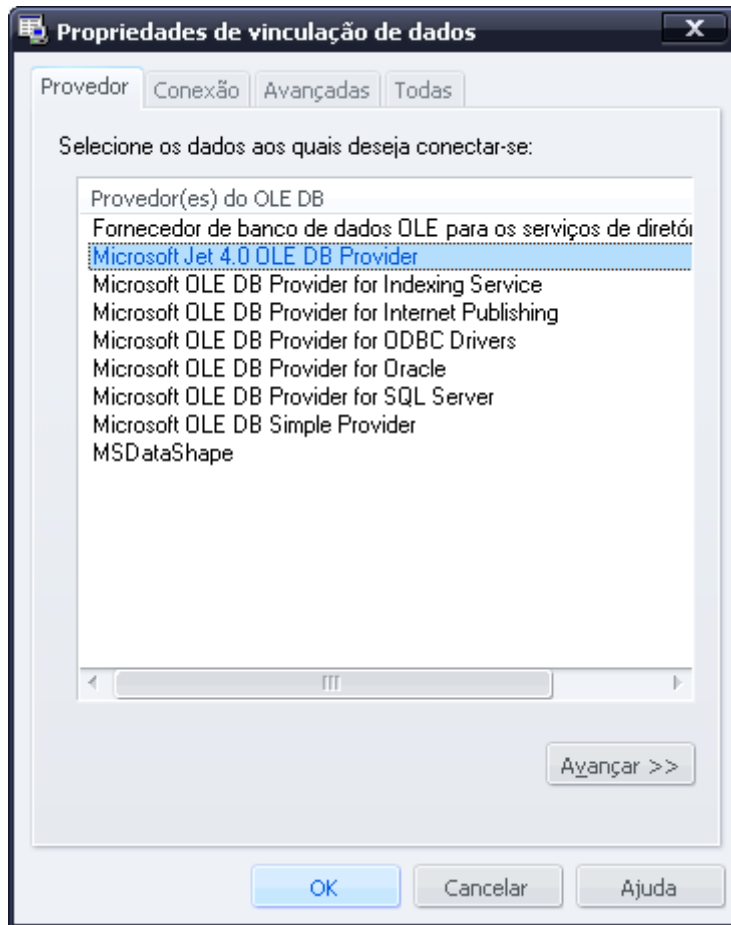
Propriedades de vinculação de dados

Provedor | Conexão | Avançadas | Todas

Selecione os dados aos quais deseja conectar-se:

Provedor(es) do OLE DB
Fornecedor de banco de dados OLE para os serviços de diretó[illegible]
Microsoft Jet 4.0 OLE DB Provider
Microsoft OLE DB Provider for Indexing Service
Microsoft OLE DB Provider for Internet Publishing
Microsoft OLE DB Provider for ODBC Drivers
Microsoft OLE DB Provider for Oracle
Microsoft OLE DB Provider for SQL Server
Microsoft OLE DB Simple Provider
MSDataShape

Avançar >>

OK | Cancelar | Ajuda